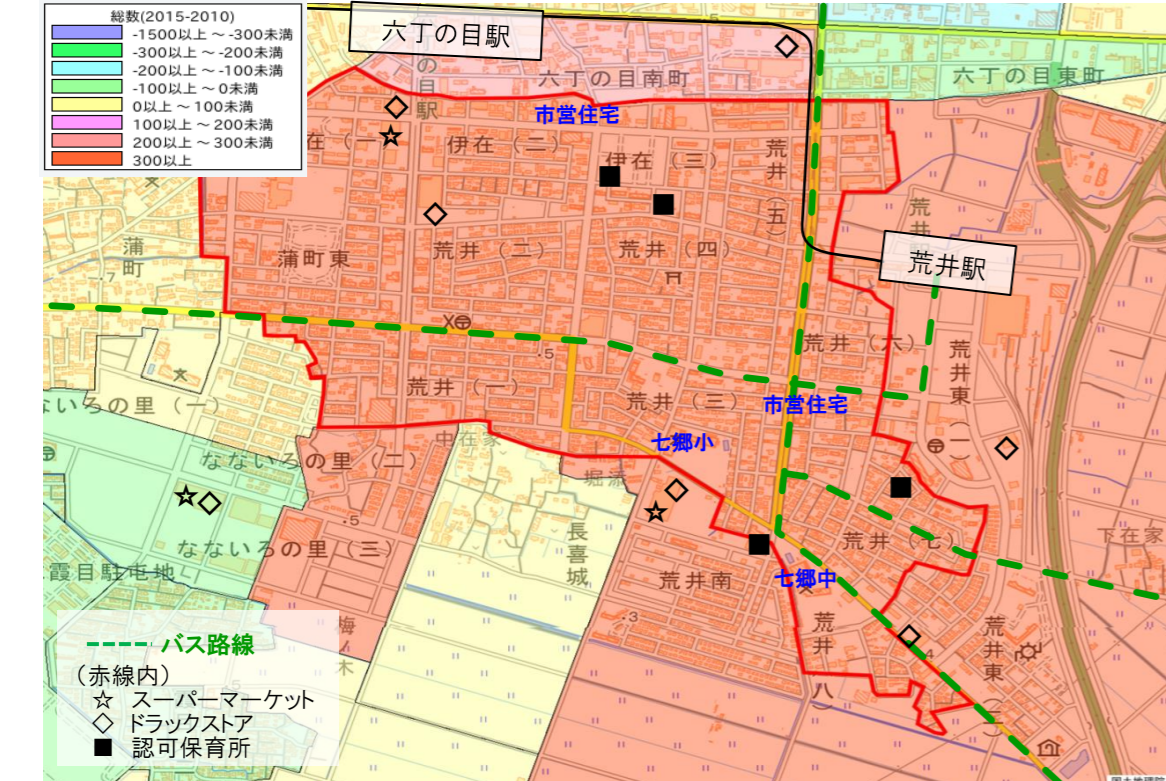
総数(2015-2010)
-1500以上 ～ -300未満
-300以上 ～ -200未満
-200以上 ～ -100未満
-100以上 ～ 0未満
0以上 ～ 100未満
100以上 ～ 200未満
200以上 ～ 300未満
300以上

六丁の目駅
六丁の目南町
六丁の目東町
市営住宅
伊在（一）
伊在（二）
伊在（三）
荒井（五）
蒲町
蒲町東
荒井（二）
荒井（四）
荒井駅
荒井（六）
荒井（一）
荒井（三）
市営住宅
荒井東（一）
なないろの里（一）
なないろの里（二）
中在家
七郷小
堀添
長喜城
なないろの里（三）
荒井（七）
荒井南
七郷中
霞目駐屯地
荒井
荒井東（二）
下在家
梅ノ木
八
バス路線
（赤線内）
☆ スーパーマーケット
◇ ドラックストア
■ 認可保育所